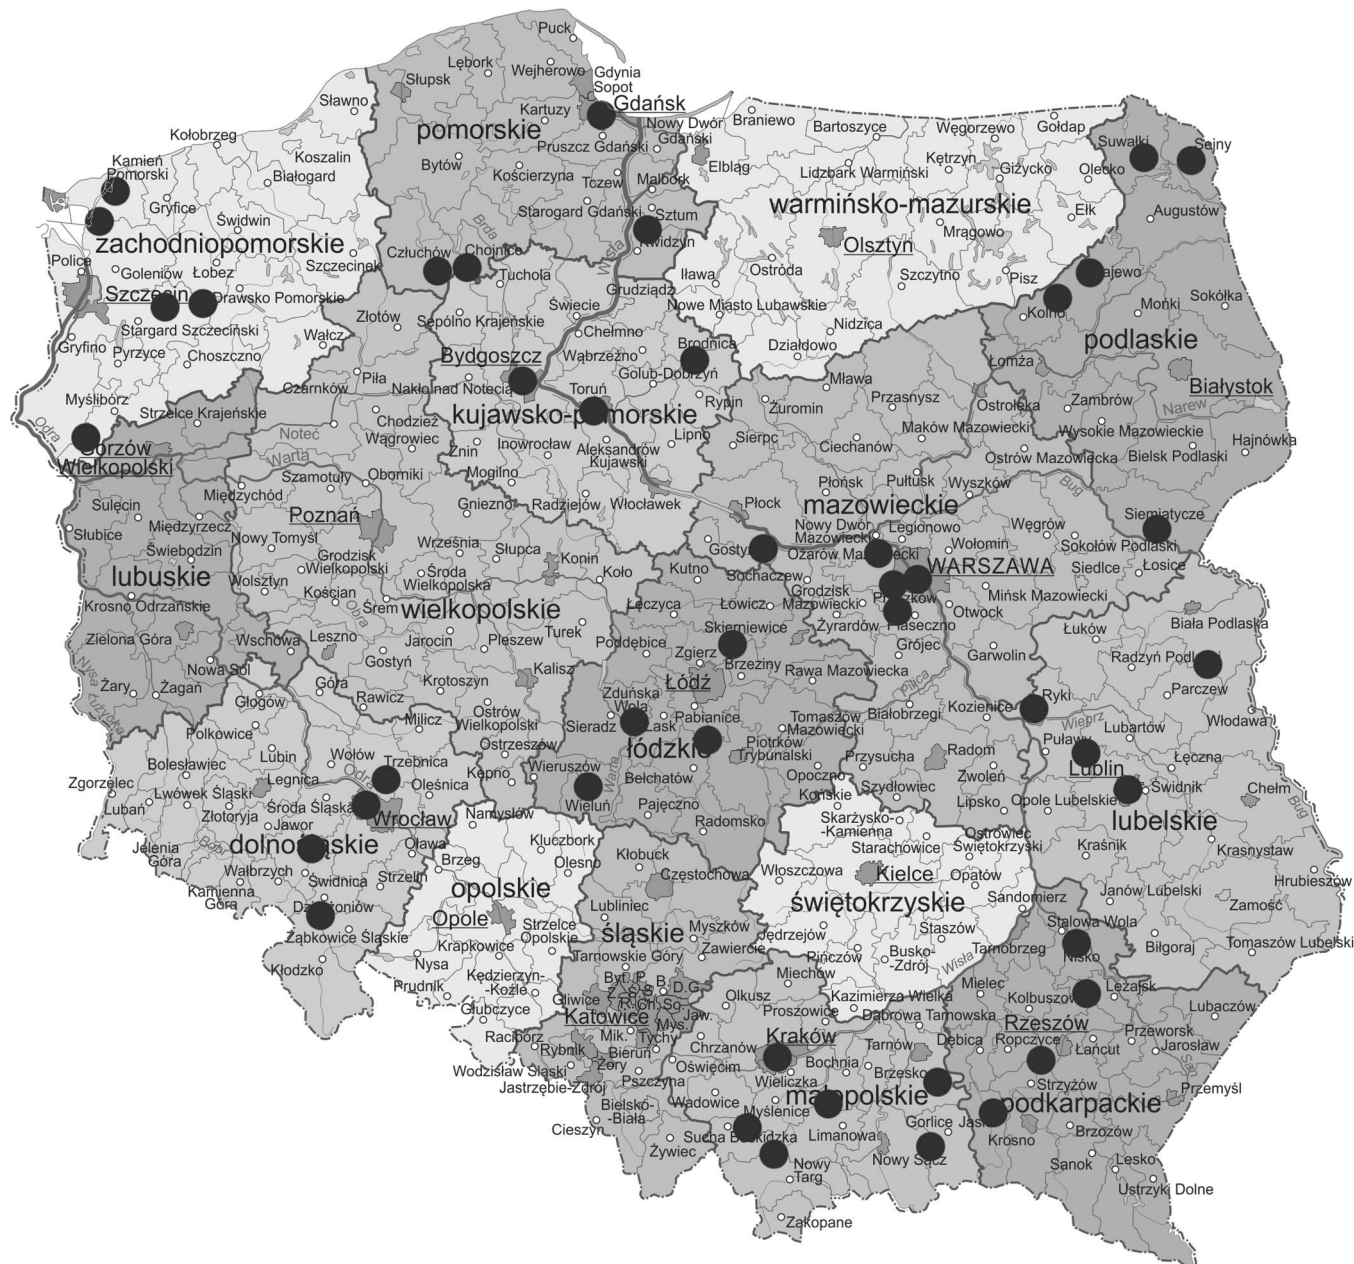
Puck
Lębork
Wejherowo
Gdynia
Sopot
Gdańsk
Słupsk
Sławno
pomorskie
Kartuzy
Nowy Dwór Gdański
Braniewo
Bartoszyce
Węgorzewo
Gołdap
Suwałki
Sejny
Kołobrzeg
Koszalin
Bytów
Pruszcz Gdański
Elbląg
Lidzbark Warmiński
Kętrzyn
Giżycko
Olecko
Kamień Pomorski
Białogard
Kościerzyna
Tczew
Malbork
Gryfice
Świdwin
Starogard Gdański
Sztum
warmińsko-mazurskie
Ełk
Augustów
zachodniopomorskie
Kwidzyn
Mrągowo
Police
Goleniów
Łobez
Szczecinek
Człuchów
Chojnice
Olsztyn
Tuchola
Iława
Ostróda
Szczytno
Pisz
Grajewo
Szczecin
Drawsko Pomorskie
Grudziądz
Świecie
Nowe Miasto Lubawskie
Mońki
Sokółka
Stargard Szczeciński
Złotów
Sępólno Krajeńskie
Nidzica
Kolno
Gryfino
Pyrzyce
Choszczno
Wałcz
Chełmno
Działdowo
podlaskie
Wąbrzeźno
Brodnica
Łomża
Bydgoszcz
Golub-Dobrzyń
Mława
Piła
Nakło nad Notecią
Toruń
Rypin
Białystok
Myślibórz
Czarnków
Przasnysz
Ostrołęka
Zambrów
Strzelce Krajeńskie
kujawsko-pomorskie
Żuromin
Narew
Odra
Chodzież
Sierpc
Maków Mazowiecki
Wysokie Mazowieckie
Gorzów Wielkopolski
Noteć
Wągrowiec
Inowrocław
Aleksandrów Kujawski
Lipno
Ciechanów
Hajnówka
Warta
Żnin
Ostrów Mazowiecka
Bielsk Podlaski
Szamotuły
Oborniki
Mogilno
Pułtusk
Wyszków
Międzychód
Płońsk
Bug
Gniezno
Radziejów
Włocławek
Płock
mazowieckie
Sulęcin
Poznań
Międzyrzecz
Nowy Dwór Mazowiecki
Legionowo
Węgrów
Siemiatycze
Słubice
Nowy Tomyśl
Września
Słupca
Konin
Gostynin
Wołomin
Sokołów Podlaski
Świebodzin
Grodzisk Wielkopolski
Środa Wielkopolska
Koło
Ożarów Mazowiecki
WARSZAWA
Siedlce
Łosice
lubuskie
Wolsztyn
Kutno
Sochaczew
Grodzisk Mazowiecki
Pruszków
Kościan
Śrem
wielkopolskie
Łęczyca
Łowicz
Otwock
Mińsk Mazowiecki
Krosno Odrzańskie
Piaseczno
Żyrardów
Łuków
Biała Podlaska
Zielona Góra
Wschowa
Leszno
Jarocin
Pleszew
Turek
Poddębice
Skierniewice
Grójec
Nowa Sól
Gostyń
Kalisz
Zgierz
Brzeziny
Rawa Mazowiecka
Garwolin
Radzyń Podlaski
Żary
Żagań
Łódź
Parczew
Nysa Łużycka
Góra
Rawicz
Krotoszyn
Zduńska Wola
Łask
Pilica
Ryki
Głogów
Milicz
Ostrów Wielkopolski
Sieradz
Pabianice
Tomaszów Mazowiecki
Białobrzegi
Kozienice
Wieprz
Lubartów
Włodawa
Polkowice
Ostrzeszów
łódzkie
Puławy
Łęczna
Lubin
Wołów
Trzebnica
Wieruszów
Piotrków Trybunalski
Przysucha
Radom
Bolesławiec
Legnica
Oleśnica
Kępno
Bełchatów
Opoczno
Szydłowiec
Zwoleń
Lublin
Świdnik
Zgorzelec
Lwówek Śląski
Środa Śląska
Wrocław
Wieluń
Końskie
Lipsko
Opole Lubelskie
Chełm
Lubań
Złotoryja
Jawor
Namysłów
Pajęczno
Radomsko
Skarżysko-Kamienna
Ostrowiec Świętokrzyski
Kluczbork
Starachowice
lubelskie
Jelenia Góra
dolnośląskie
Oława
Brzeg
Olesno
Kłobuck
Kraśnik
Krasnystaw
Wałbrzych
Świdnica
Strzelin
opolskie
Częstochowa
Włoszczowa
Kielce
Opatów
Kamienna Góra
Dzierżoniów
świętokrzyskie
Sandomierz
Janów Lubelski
Hrubieszów
Zamość
Opole
Strzelce Opolskie
Lubliniec
Myszków
śląskie
Jędrzejów
Staszów
Stalowa Wola
Ząbkowice Śląskie
Krapkowice
Zawiercie
Tarnobrzeg
Biłgoraj
Tomaszów Lubelski
Kłodzko
Nysa
Tarnowskie Góry
Pińczów
Busko-Zdrój
Nisko
Kędzierzyn-Koźle
Byt.
P.
B.
Z.
S.
D.G.
Miechów
Wisła
Mielec
Leżajsk
Prudnik
Gliwice
R.
Ch.
So.
Olkusz
Kazimierza Wielka
Kolbuszowa
Głubczyce
Katowice
Jaw.
Proszowice
Dąbrowa Tarnowska
Rzeszów
Lubaczów
Racibórz
Mik.
Mys.
Przeworsk
Rybnik
Tychy
Bieruń
Kraków
Tarnów
Dębica
Ropczyce
Łańcut
Jarosław
Żory
Chrzanów
Wodzisław Śląski
Oświęcim
Bochnia
Brzesko
Jastrzębie-Zdrój
Pszczyna
Wieliczka
Strzyżów
Przemyśl
Wadowice
Myślenice
małopolskie
podkarpackie
Bielsko-Biała
Jasło
Cieszyn
Sucha Beskidzka
Limanowa
Gorlice
Krosno
Brzozów
Żywiec
Nowy Sącz
Nowy Targ
Sanok
Lesko
Ustrzyki Dolne
Zakopane